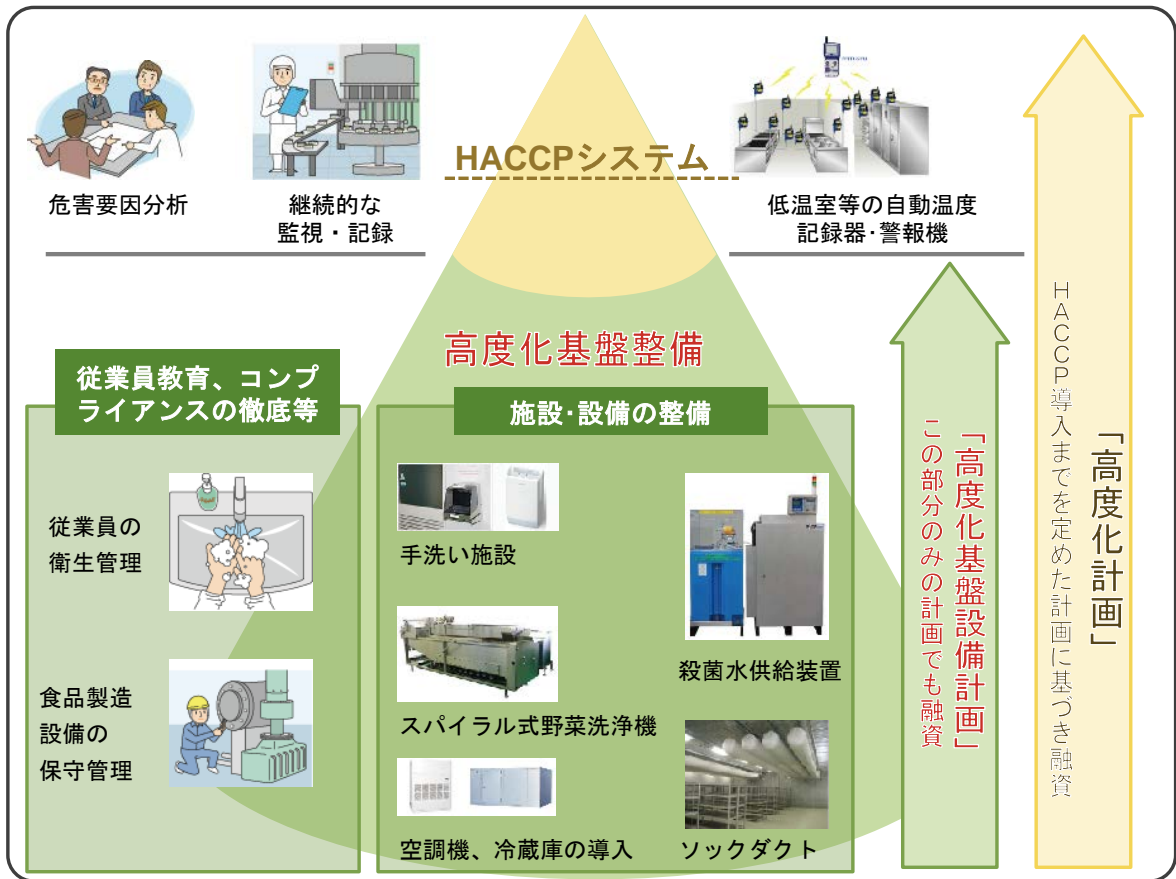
HACCPシステム

危害要因分析

継続的な監視・記録

低温室等の自動温度記録器･警報機

高度化基盤整備

従業員教育、コンプライアンスの徹底等

従業員の衛生管理

食品製造設備の保守管理

施設･設備の整備

手洗い施設

殺菌水供給装置

スパイラル式野菜洗浄機

空調機、冷蔵庫の導入

ソックダクト

「高度化基盤設備計画」

この部分のみの計画でも融資

「高度化計画」

HACCP導入までを定めた計画に基づき融資